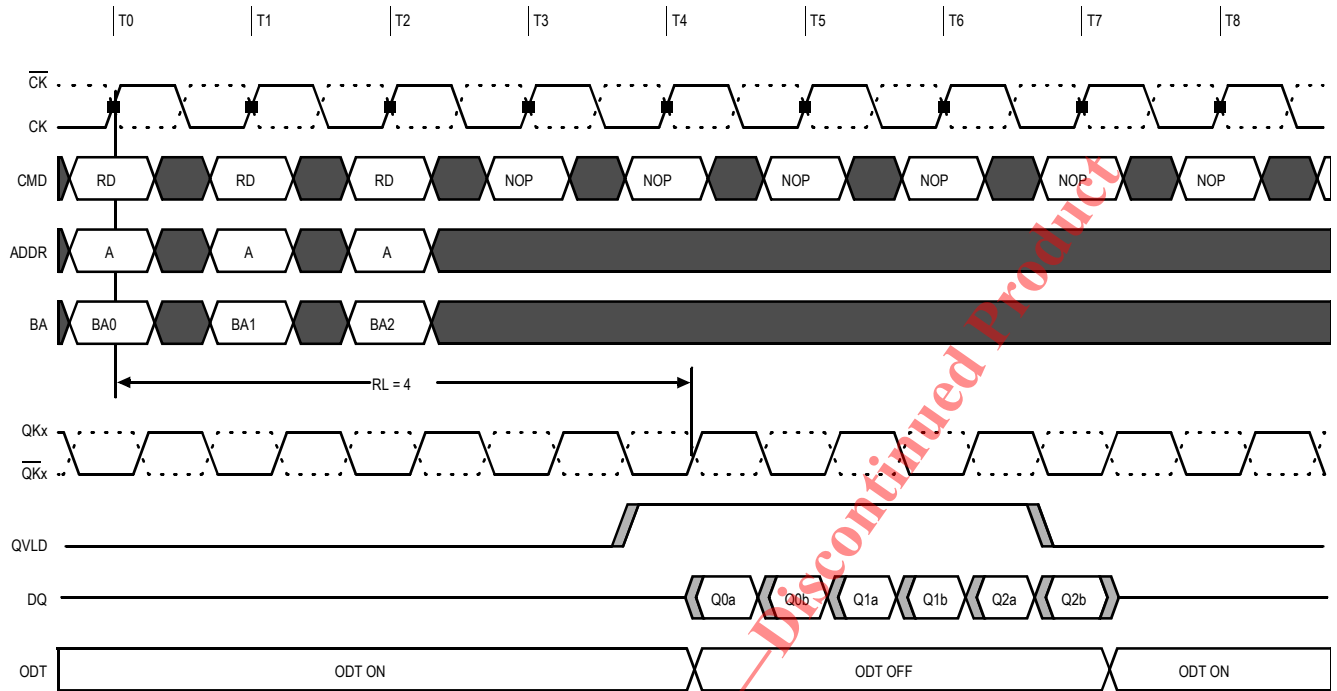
T0 T1 T2 T3 T4 T5 T6 T7 T8

$\overline{CK}$

CK

CMD RD RD RD NOP NOP NOP NOP NOP NOP

ADDR A A A

BA BA0 BA1 BA2

RL = 4

QKx

$\overline{QKx}$

QVLD

DQ Q0a Q0b Q1a Q1b Q2a Q2b

ODT ODT ON ODT OFF ODT ON

—Discontinued Product